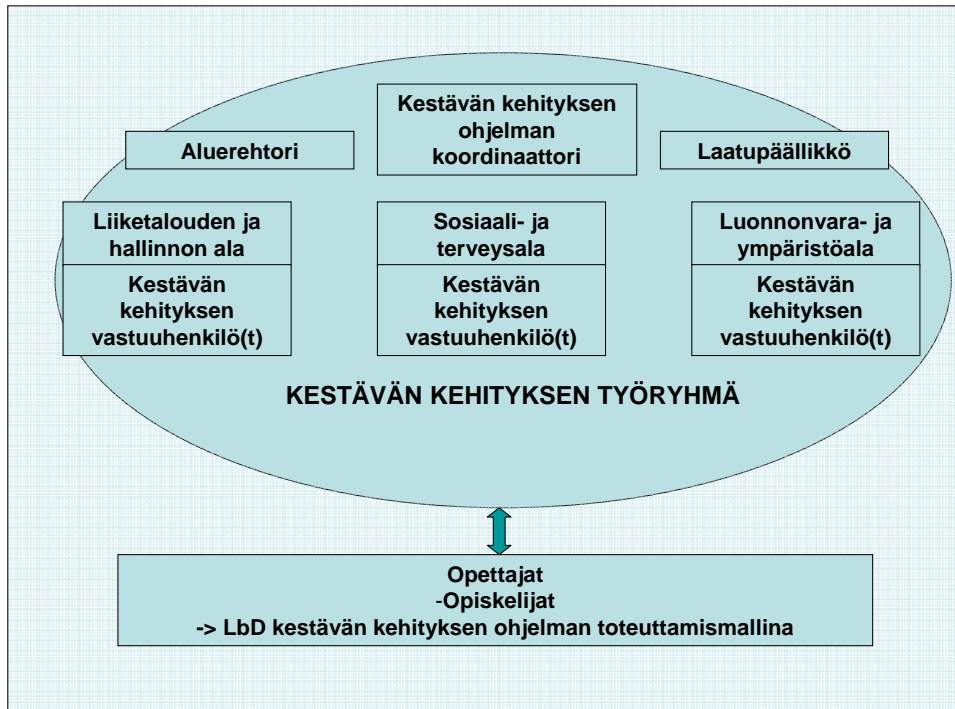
Aluerehtori

Kestävän kehityksen ohjelman koordinaattori

Laatupäällikkö

Liiketalouden ja hallinnon ala

Kestävän kehityksen vastuuhenkilö(t)

Sosiaali- ja terveysala

Kestävän kehityksen vastuuhenkilö(t)

Luonnonvara- ja ympäristöala

Kestävän kehityksen vastuuhenkilö(t)

KESTÄVÄN KEHITYKSEN TYÖRYHMÄ

Opettajat
-Opiskelijat
-> LbD kestävän kehityksen ohjelman toteuttamismallina